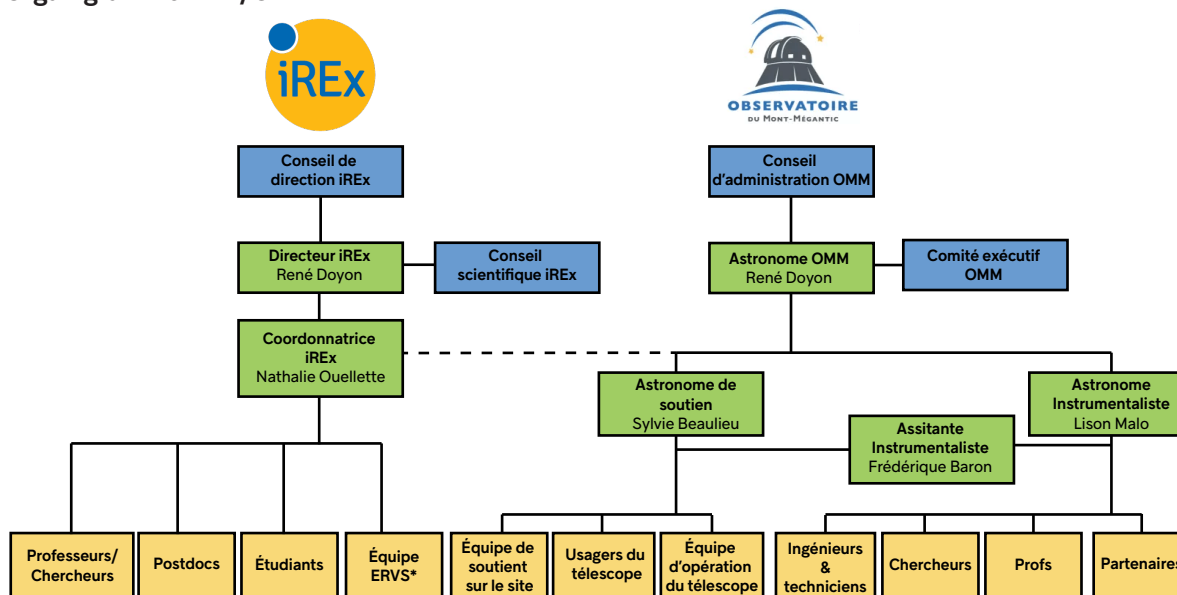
iREx

OBSERVATOIRE
DU MONT-MÉGANTIC

Conseil de direction iREx

Directeur iREx
René Doyon

Conseil scientifique iREx

Coordonnatrice iREx
Nathalie Ouellette

Professeurs/ Chercheurs

Postdocs

Étudiants

Équipe ERVS*

Conseil d'administration OMM

Astronome OMM
René Doyon

Comité exécutif OMM

Astronome de soutien
Sylvie Beaulieu

Assitante Instrumentaliste
Frédérique Baron

Astronome Instrumentaliste
Lison Malo

Équipe de soutient sur le site

Usagers du télescope

Équipe d'opération du télescope

Ingénieurs & techniciens

Chercheurs

Profs

Partenaires